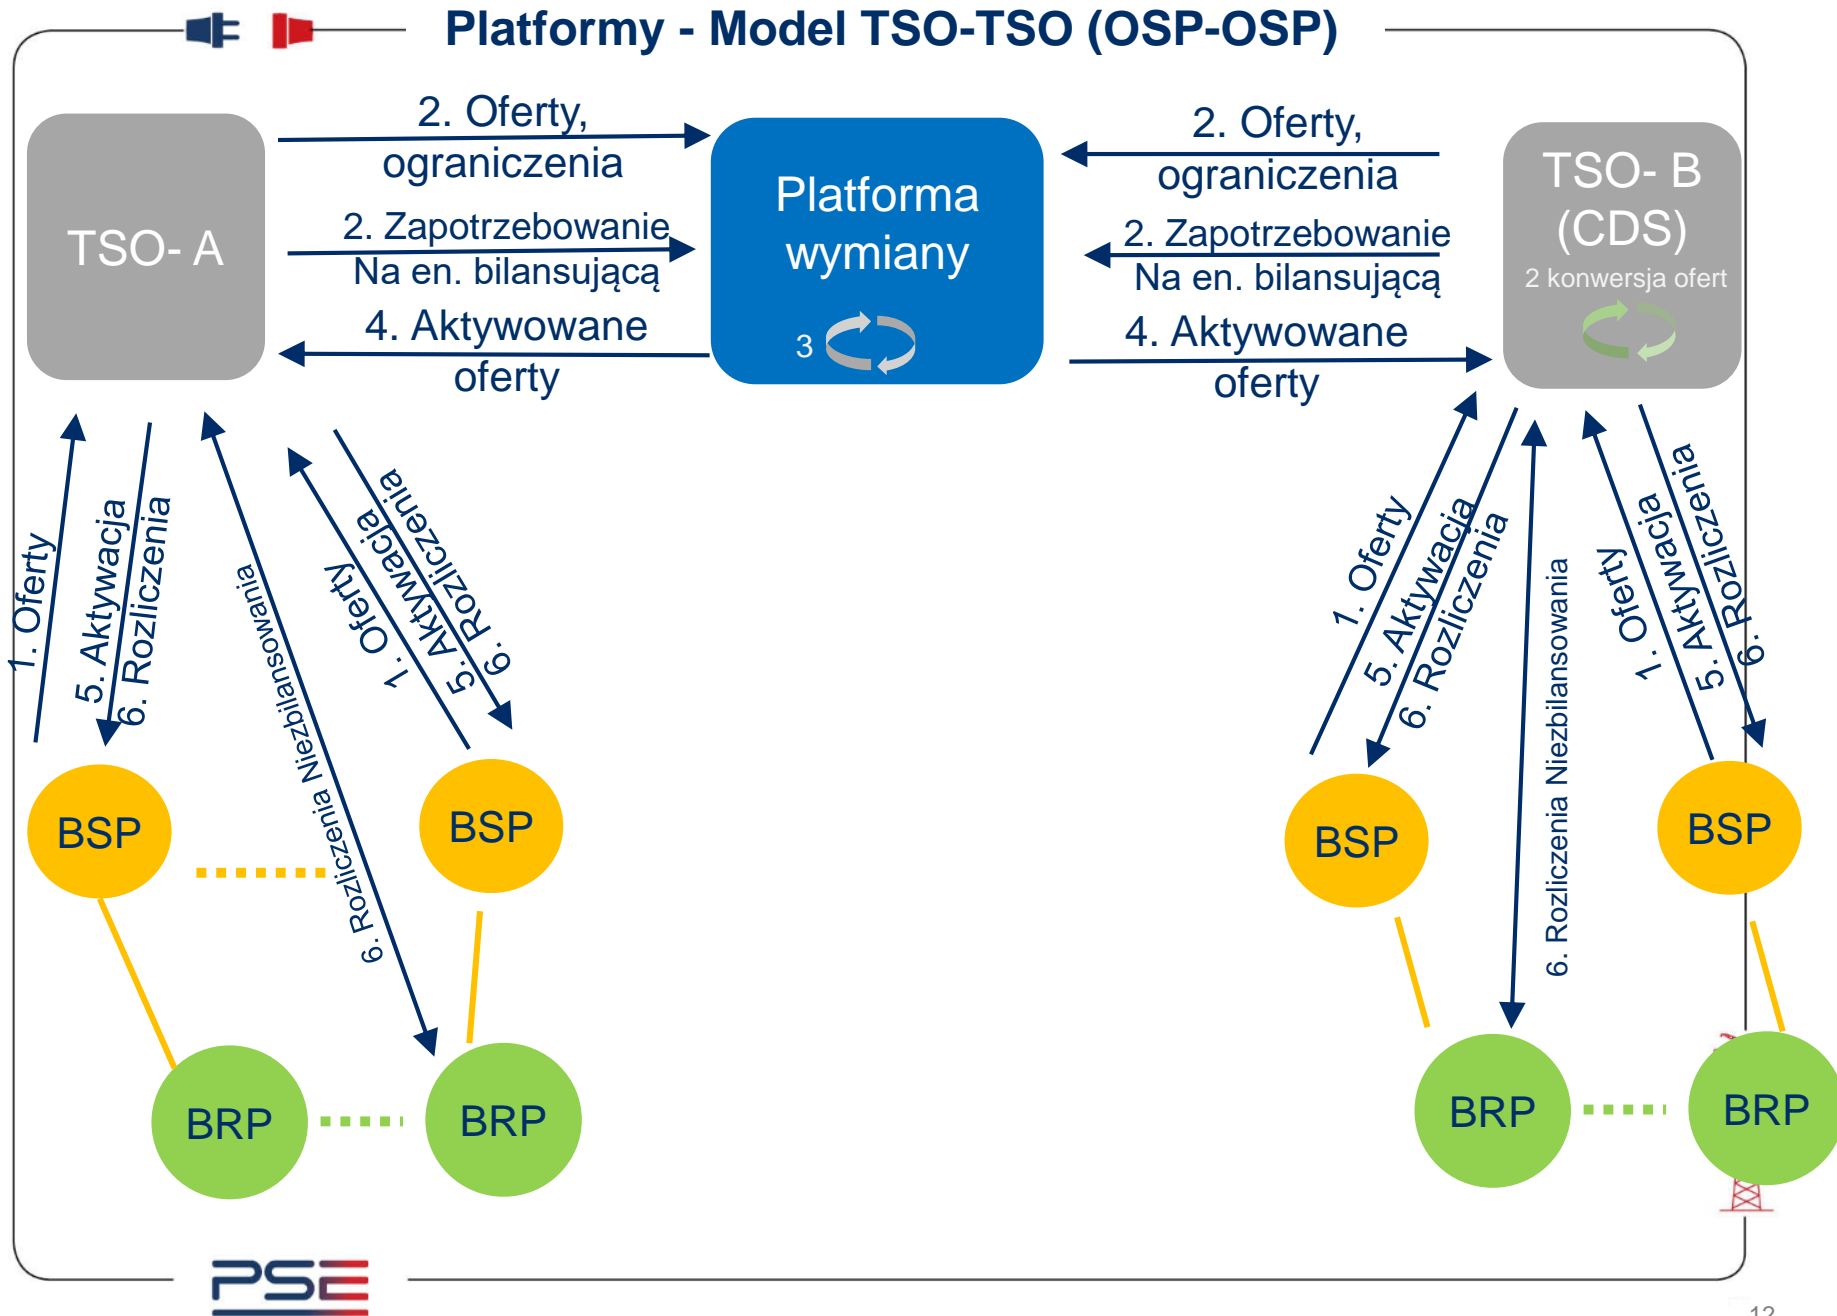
Platformy - Model TSO-TSO (OSP-OSP)

TSO- A

2. Oferty, ograniczenia

2. Zapotrzebowanie Na en. bilansującą

4. Aktywowane oferty

Platforma wymiany

3

2. Oferty, ograniczenia

2. Zapotrzebowanie Na en. bilansującą

4. Aktywowane oferty

TSO- B (CDS)

2 konwersja ofert

1. Oferty

5. Aktywacja

6. Rozliczenia

6. Rozliczenia Niezbilansowania

1. Oferty

5. Aktywacja

6. Rozliczenia

1. Oferty

5. Aktywacja

6. Rozliczenia

6. Rozliczenia Niezbilansowania

1. Oferty

5. Aktywacja

6. Rozliczenia

BSP

BSP

BSP

BSP

BRP

BRP

BRP

BRP

PSE

12